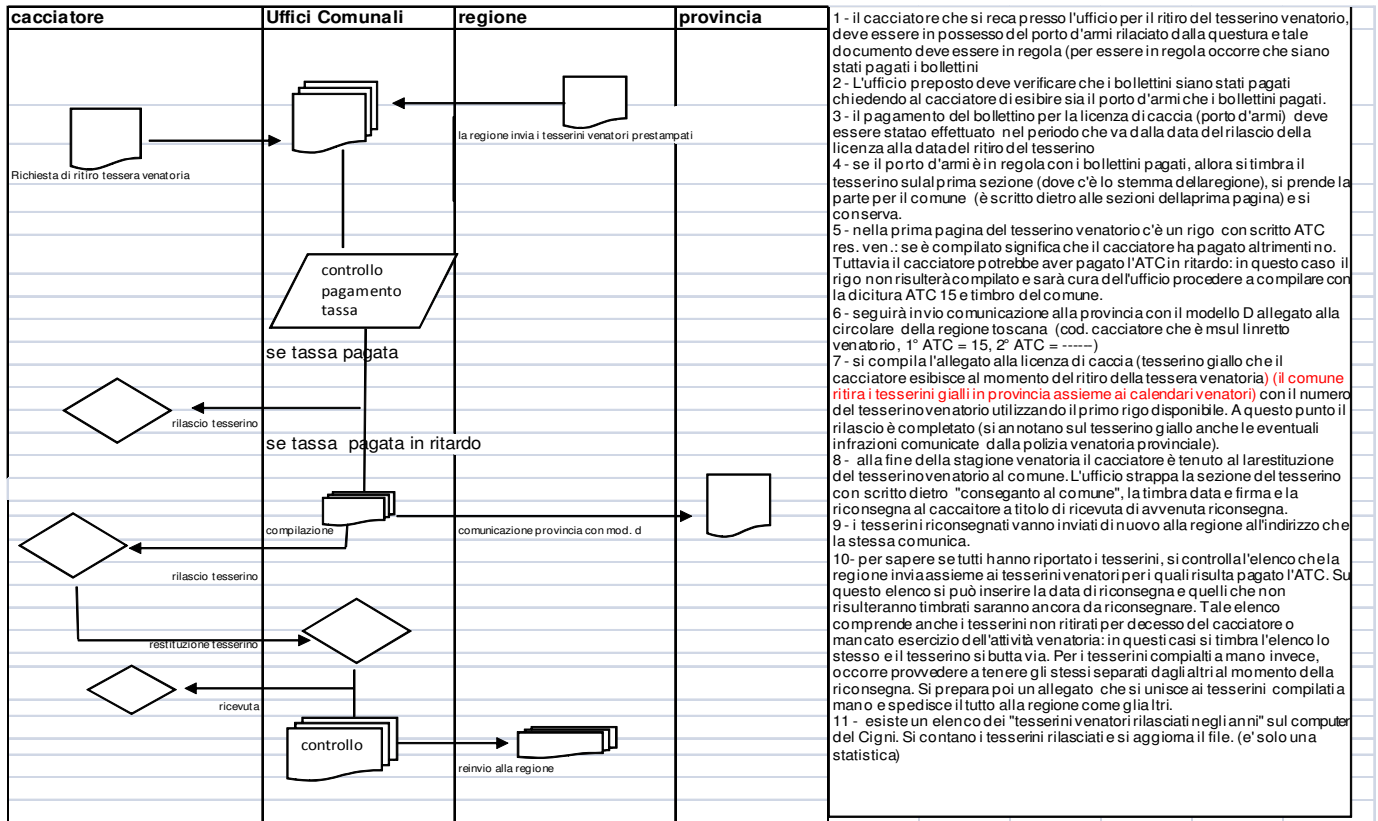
| cacciatore | Uffici Comunali | regione | provincia |
|---|---|---|---|

Richiesta di ritiro tessera venatoria

la regione invia i tesserini venatori prestampati

controllo pagamento tassa

se tassa pagata

rilascio tesserino

se tassa pagata in ritardo

compilazione

comunicazione provincia con mod. d

rilascio tesserino

restituzione tesserino

ricevuta

controllo

reinvio alla regione

1 - il cacciatore che si reca presso l'ufficio per il ritiro del tesserino venatorio, deve essere in possesso del porto d'armi rilaciato dalla questura e tale documento deve essere in regola (per essere in regola occorre che siano stati pagati i bollettini
2 - L'ufficio preposto deve verificare che i bollettini siano stati pagati chiedendo al cacciatore di esibire sia il porto d'armi che i bollettini pagati.
3 - il pagamento del bollettino per la licenza di caccia (porto d'armi) deve essere statao effettuato nel periodo che va dalla data del rilascio della licenza alla data del ritiro del tesserino
4 - se il porto d'armi è in regola con i bollettini pagati, allora si timbra il tesserino sul al prima sezione (dove c'è lo stemma della regione), si prende la parte per il comune (è scritto dietro alle sezioni della prima pagina) e si conserva.
5 - nella prima pagina del tesserino venatorio c'è un rigo con scritto ATC res. ven.: se è compilato significa che il cacciatore ha pagato altrimenti no. Tuttavia il cacciatore potrebbe aver pagato l'ATC in ritardo: in questo caso il rigo non risulterà compilato e sarà cura dell'ufficio procedere a compilare con la dicitura ATC 15 e timbro del comune.
6 - seguirà invio comunicazione alla provincia con il modello D allegato alla circolare della regione toscana (cod. cacciatore che è msul linretto venatorio, 1° ATC = 15, 2° ATC = -----)
7 - si compila l'allegato alla licenza di caccia (tesserino giallo che il cacciatore esibisce al momento del ritiro della tessera venatoria) (il comune ritira i tesserini gialli in provincia assieme ai calendari venatori) con il numero del tesserino venatorio utilizzando il primo rigo disponibile. A questo punto il rilascio è completato (si annotano sul tesserino giallo anche le eventuali infrazioni comunicate dalla polizia venatoria provinciale).
8 - alla fine della stagione venatoria il cacciatore è tenuto al la restituzione del tesserino venatorio al comune. L'ufficio strappa la sezione del tesserino con scritto dietro "conseganto al comune", la timbra data e firma e la riconsegna al caccaitore a titolo di ricevuta di avvenuta riconsegna.
9 - i tesserini riconsegnati vanno inviati di nuovo alla regione all'indirizzo che la stessa comunica.
10- per sapere se tutti hanno riportato i tesserini, si controlla l'elenco che la regione invia assieme ai tesserini venatori per i quali risulta pagato l'ATC. Su questo elenco si può inserire la data di riconsegna e quelli che non risulteranno timbrati saranno ancora da riconsegnare. Tale elenco comprende anche i tesserini non ritirati per decesso del cacciatore o mancato esercizio dell'attività venatoria: in questi casi si timbra l'elenco lo stesso e il tesserino si butta via. Per i tesserini compialti a mano invece, occorre provvedere a tenere gli stessi separati dagli altri al momento della riconsegna. Si prepara poi un allegato che si unisce ai tesserini compilati a mano e spedisce il tutto alla regione come gli altri.
11 - esiste un elenco dei "tesserini venatori rilasciati negli anni" sul computer del Cigni. Si contano i tesserini rilasciati e si aggiorna il file. (e' solo una statistica)